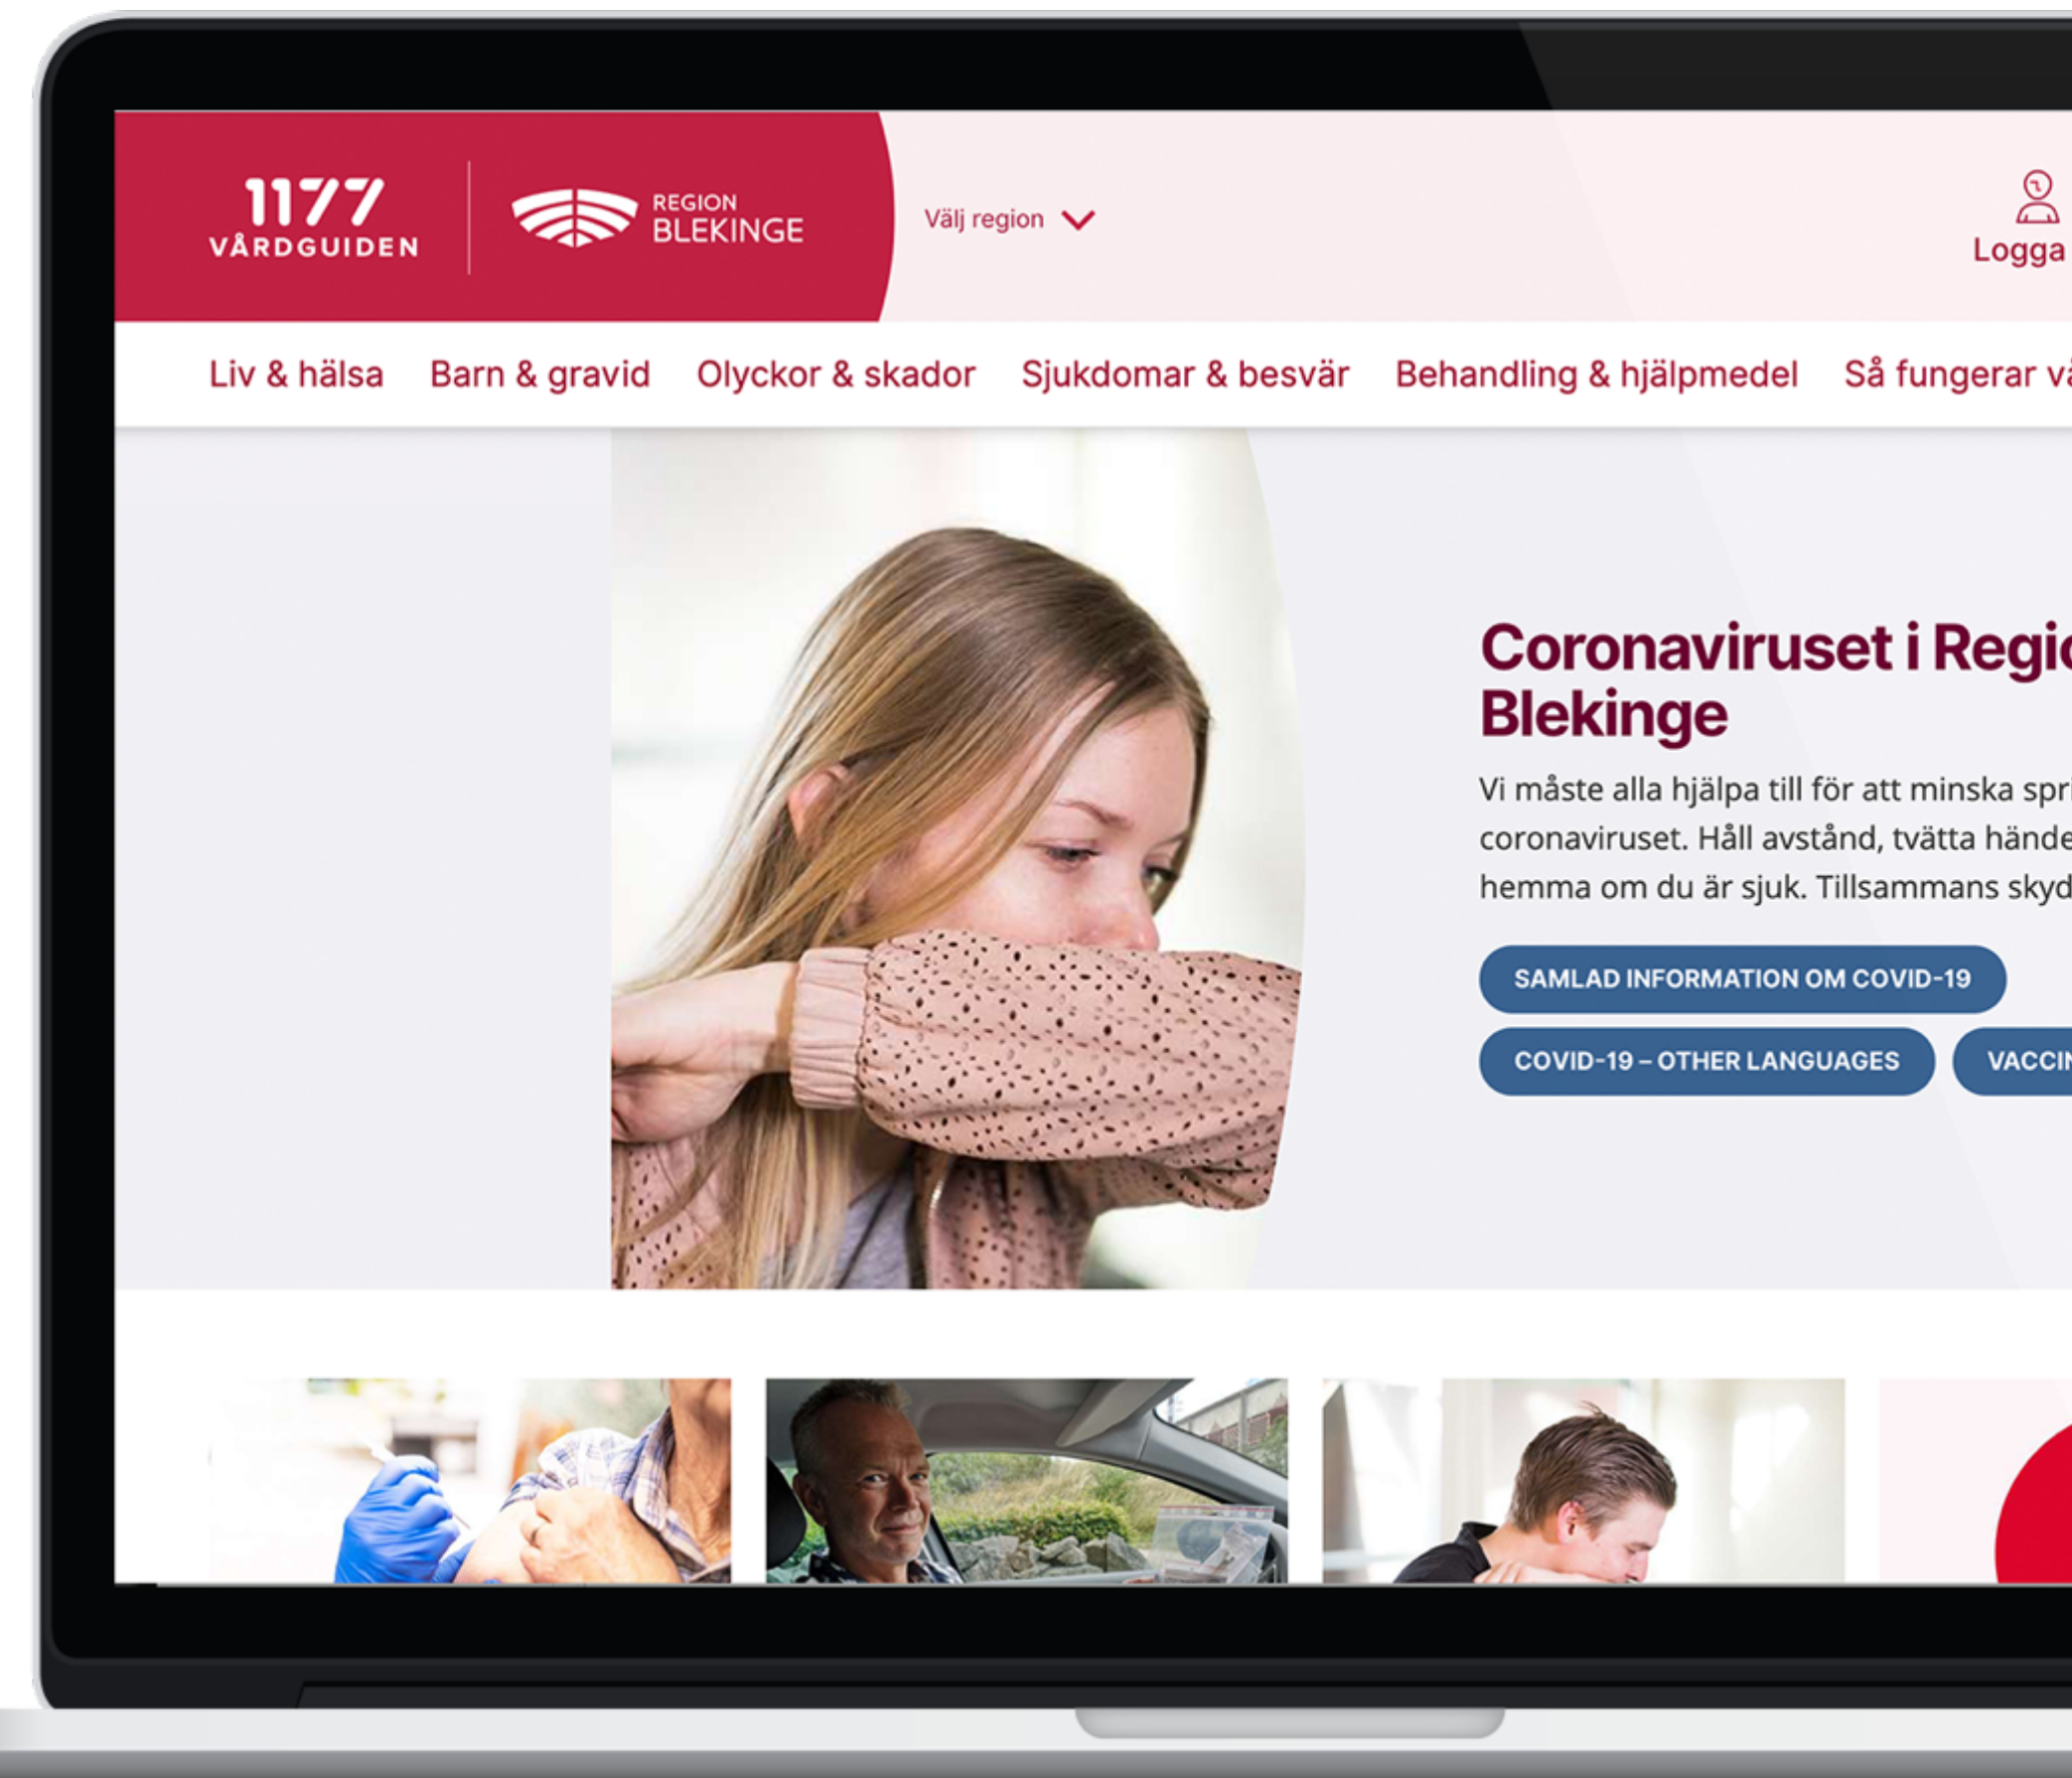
1177 VÅRDGUIDEN

REGION BLEKINGE

Välj region

Logga

Liv & hälsa Barn & gravid Olyckor & skador Sjukdomar & besvär Behandling & hjälpmedel Så fungerar vå

Coronaviruset i Regio Blekinge

Vi måste alla hjälpa till för att minska spri coronaviruset. Håll avstånd, tvätta hände hemma om du är sjuk. Tillsammans skyd

SAMLAD INFORMATION OM COVID-19

COVID-19 – OTHER LANGUAGES

VACCIN